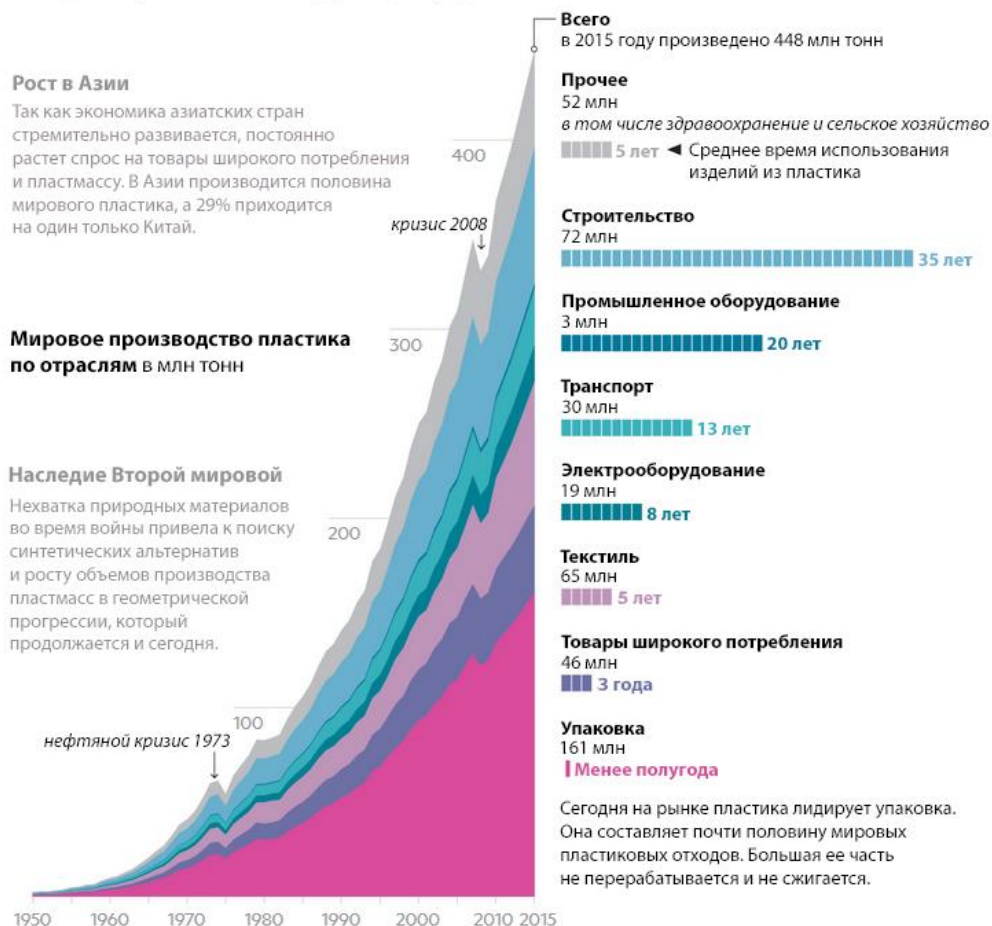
Рост в Азии

Так как экономика азиатских стран стремительно развивается, постоянно растет спрос на товары широкого потребления и пластмассу. В Азии производится половина мирового пластика, а 29% приходится на один только Китай.

Мировое производство пластика по отраслям в млн тонн

Наследие Второй мировой

Нехватка природных материалов во время войны привела к поиску синтетических альтернатив и росту объемов производства пластмасс в геометрической прогрессии, который продолжается и сегодня.

кризис 2008

нефтяной кризис 1973

400

300

200

100

1950 1960 1970 1980 1990 2000 2010 2015

Всего
в 2015 году произведено 448 млн тонн

Прочее
52 млн
в том числе здравоохранение и сельское хозяйство
5 лет ◄ Среднее время использования изделий из пластика

Строительство
72 млн
35 лет

Промышленное оборудование
3 млн
20 лет

Транспорт
30 млн
13 лет

Электрооборудование
19 млн
8 лет

Текстиль
65 млн
5 лет

Товары широкого потребления
46 млн
3 года

Упаковка
161 млн
Менее полугода

Сегодня на рынке пластика лидирует упаковка. Она составляет почти половину мировых пластиковых отходов. Большая ее часть не перерабатывается и не сжигается.